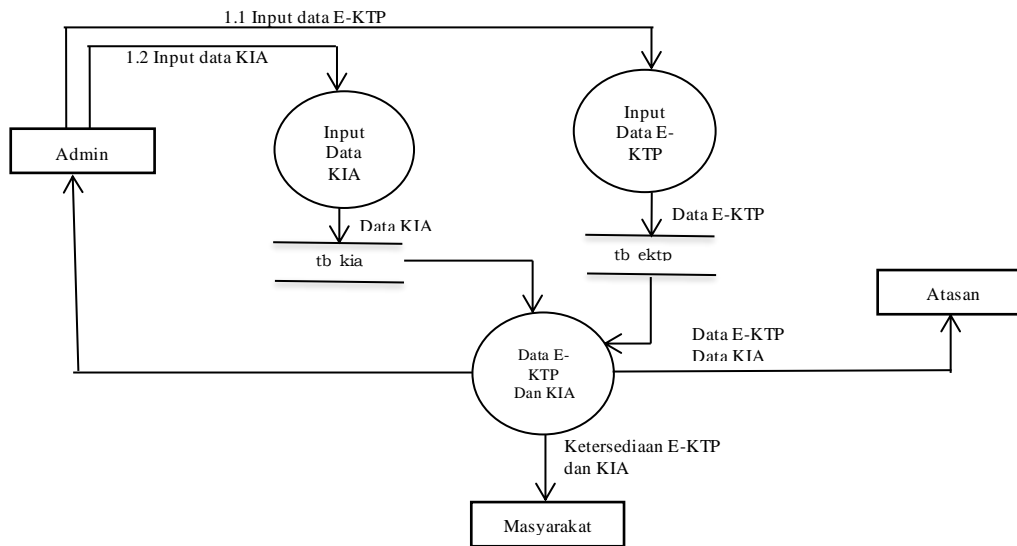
1.1 Input data E-KTP

1.2 Input data KIA

Admin

Input Data KIA

Input Data E-KTP

Data KIA

Data E-KTP

tb_kia

tb_ektp

Atasan

Data E-KTP
Data KIA

Data E-KTP Dan KIA

Ketersediaan E-KTP dan KIA

Masyarakat